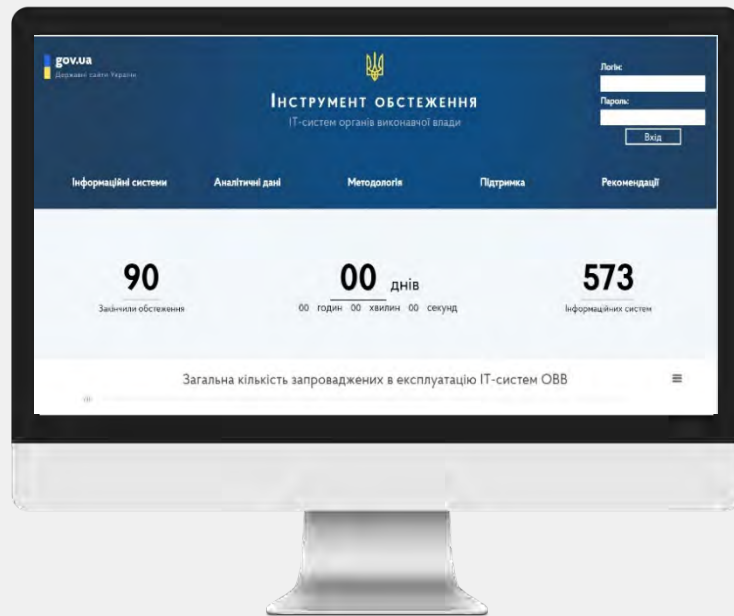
gov.ua
Державні сайти України

Інструмент обстеження
ІТ-систем органів виконавчої влади

Логін:
Пароль:
Вхід

Інформаційні системи
Аналітичні дані
Методологія
Підтримка
Рекомендації

90
Закінчили обстеження

00 днів
00 годин 00 хвилин 00 секунд

573
Інформаційних систем

Загальна кількість запроваджених в експлуатацію ІТ-систем ОВВ